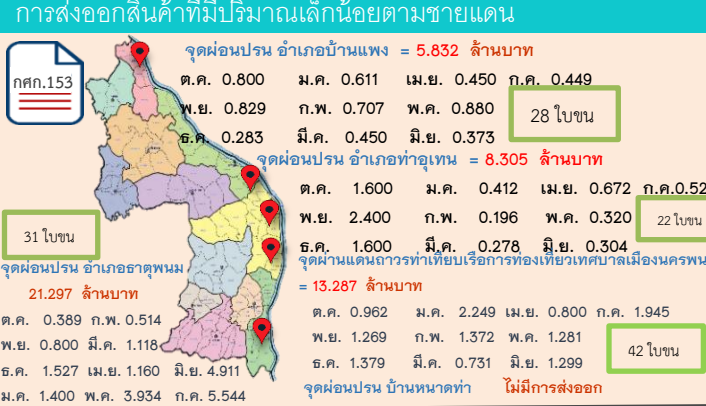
การส่งออกสินค้าที่มีปริมาณเล็กน้อยตามชายแดน

กศก.153

จุดผ่อนปรน อำเภอบ้านแพง = 5.832 ล้านบาท

ต.ค. 0.800 ม.ค. 0.611 เม.ย. 0.450 ก.ค. 0.449
พ.ย. 0.829 ก.พ. 0.707 พ.ค. 0.880
ธ.ค. 0.283 มี.ค. 0.450 มิ.ย. 0.373

28 ใบขน

จุดผ่อนปรน อำเภอท่าอุเทน = 8.305 ล้านบาท

ต.ค. 1.600 ม.ค. 0.412 เม.ย. 0.672 ก.ค.0.52
พ.ย. 2.400 ก.พ. 0.196 พ.ค. 0.320
ธ.ค. 1.600 มี.ค. 0.278 มิ.ย. 0.304

22 ใบขน

31 ใบขน

จุดผ่อนปรน อำเภอธาตุพนม
21.297 ล้านบาท
ต.ค. 0.389 ก.พ. 0.514
พ.ย. 0.800 มี.ค. 1.118
ธ.ค. 1.527 เม.ย. 1.160 มิ.ย. 4.911
ม.ค. 1.400 พ.ค. 3.934 ก.ค. 5.544

จุดผ่านแดนถาวรท่าเทียบเรือการท่องเที่ยวเทศบาลเมืองนครพนม
= 13.287 ล้านบาท

ต.ค. 0.962 ม.ค. 2.249 เม.ย. 0.800 ก.ค. 1.945
พ.ย. 1.269 ก.พ. 1.372 พ.ค. 1.281
ธ.ค. 1.379 มี.ค. 0.731 มิ.ย. 1.299

42 ใบขน

จุดผ่อนปรน บ้านหนาดท่า ไม่มีการส่งออก